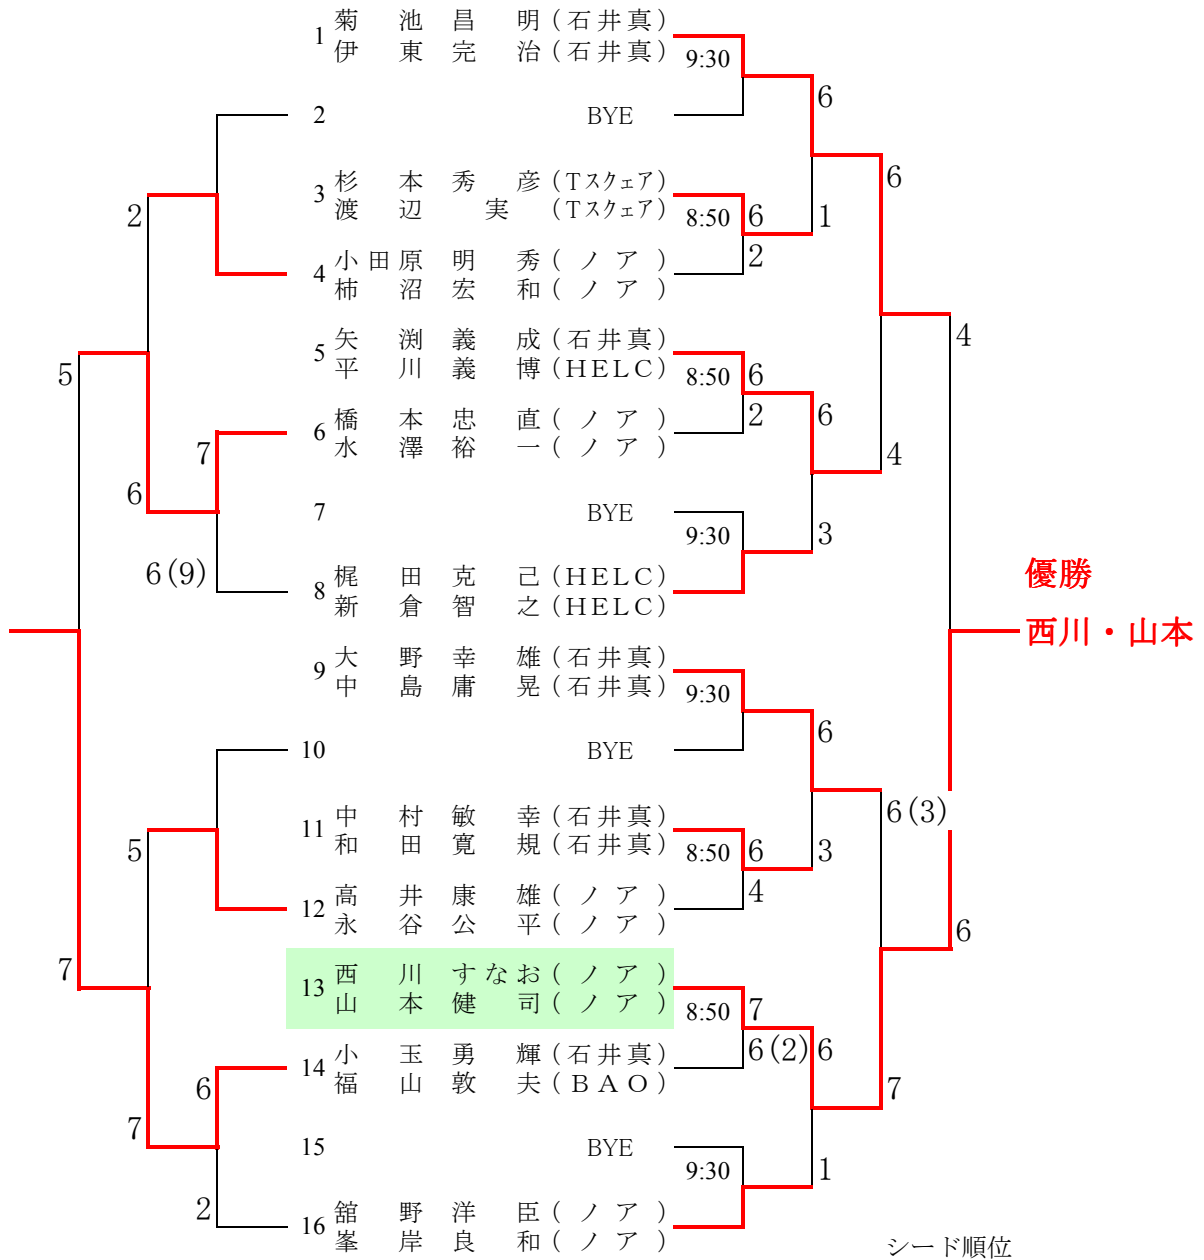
1 菊池昌明（石井真）
伊東完治（石井真）
2 BYE
3 杉本秀彦（Tスクェア）
渡辺実（Tスクェア）
4 小田原明秀（ノア）
柿沼宏和（ノア）
5 矢渕義成（石井真）
平川義博（HELC）
6 橋本忠直（ノア）
水澤裕一（ノア）
7 BYE
8 梶田克己（HELC）
新倉智之（HELC）
9 大野幸雄（石井真）
中島庸晃（石井真）
10 BYE
11 中村敏幸（石井真）
和田寛規（石井真）
12 高井康雄（ノア）
永谷公平（ノア）
13 西川すなお（ノア）
山本健司（ノア）
14 小玉勇輝（石井真）
福山敦夫（BAO）
15 BYE
16 舘野洋臣（ノア）
峯岸良和（ノア）

9:30
8:50
8:50
9:30
9:30
8:50
8:50
9:30

6 6 1 6 2 6 2 6 4 3 4
6 6 3 6(3) 4 7 6(2) 6 7 1 6

2 5 6 7 6(9) 5 7 7 6 2

優勝
西川・山本

シード順位